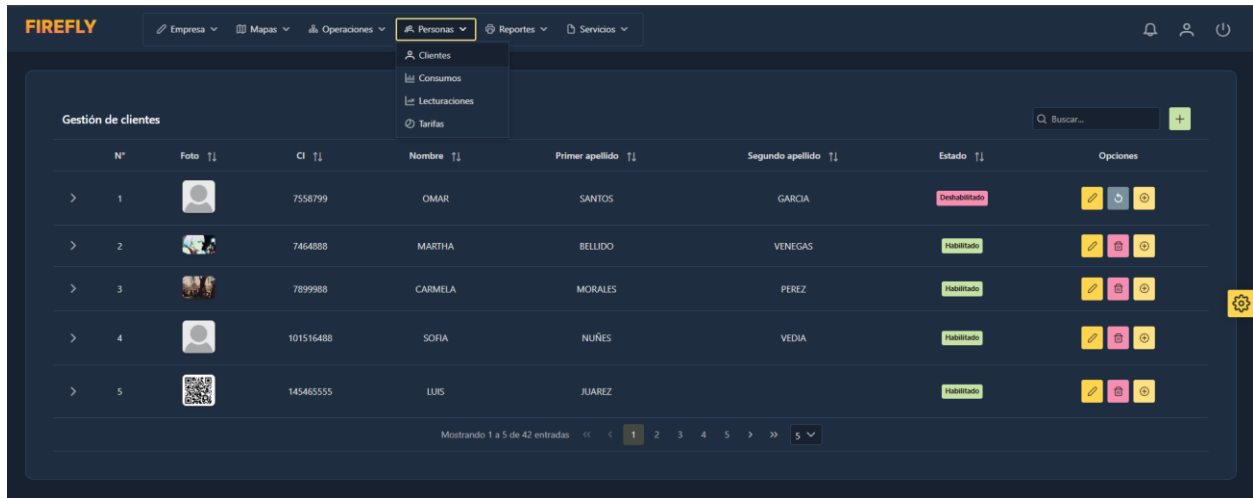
FIREFLY

Empresa ⌄ Mapas ⌄ Operaciones ⌄ Personas ⌄ Reportes ⌄ Servicios ⌄

Clientes
Consumos
Lecturaciones
Tarifas

Gestión de clientes

Buscar...

+

| | N° | Foto | CI | Nombre | Primer apellido | Segundo apellido | Estado | Opciones |
|---|---|---|---|---|---|---|---|---|
| > | 1 | | 7558799 | OMAR | SANTOS | GARCIA | Deshabilitado | |
| > | 2 | | 7464888 | MARTHA | BELLIDO | VENEGAS | Habilitado | |
| > | 3 | | 7899988 | CARMELA | MORALES | PEREZ | Habilitado | |
| > | 4 | | 101516488 | SOFIA | NUÑES | VEDIA | Habilitado | |
| > | 5 | | 145465555 | LUIS | JUAREZ | | Habilitado | |

Mostrando 1 a 5 de 42 entradas « ‹ 1 2 3 4 5 › » 5